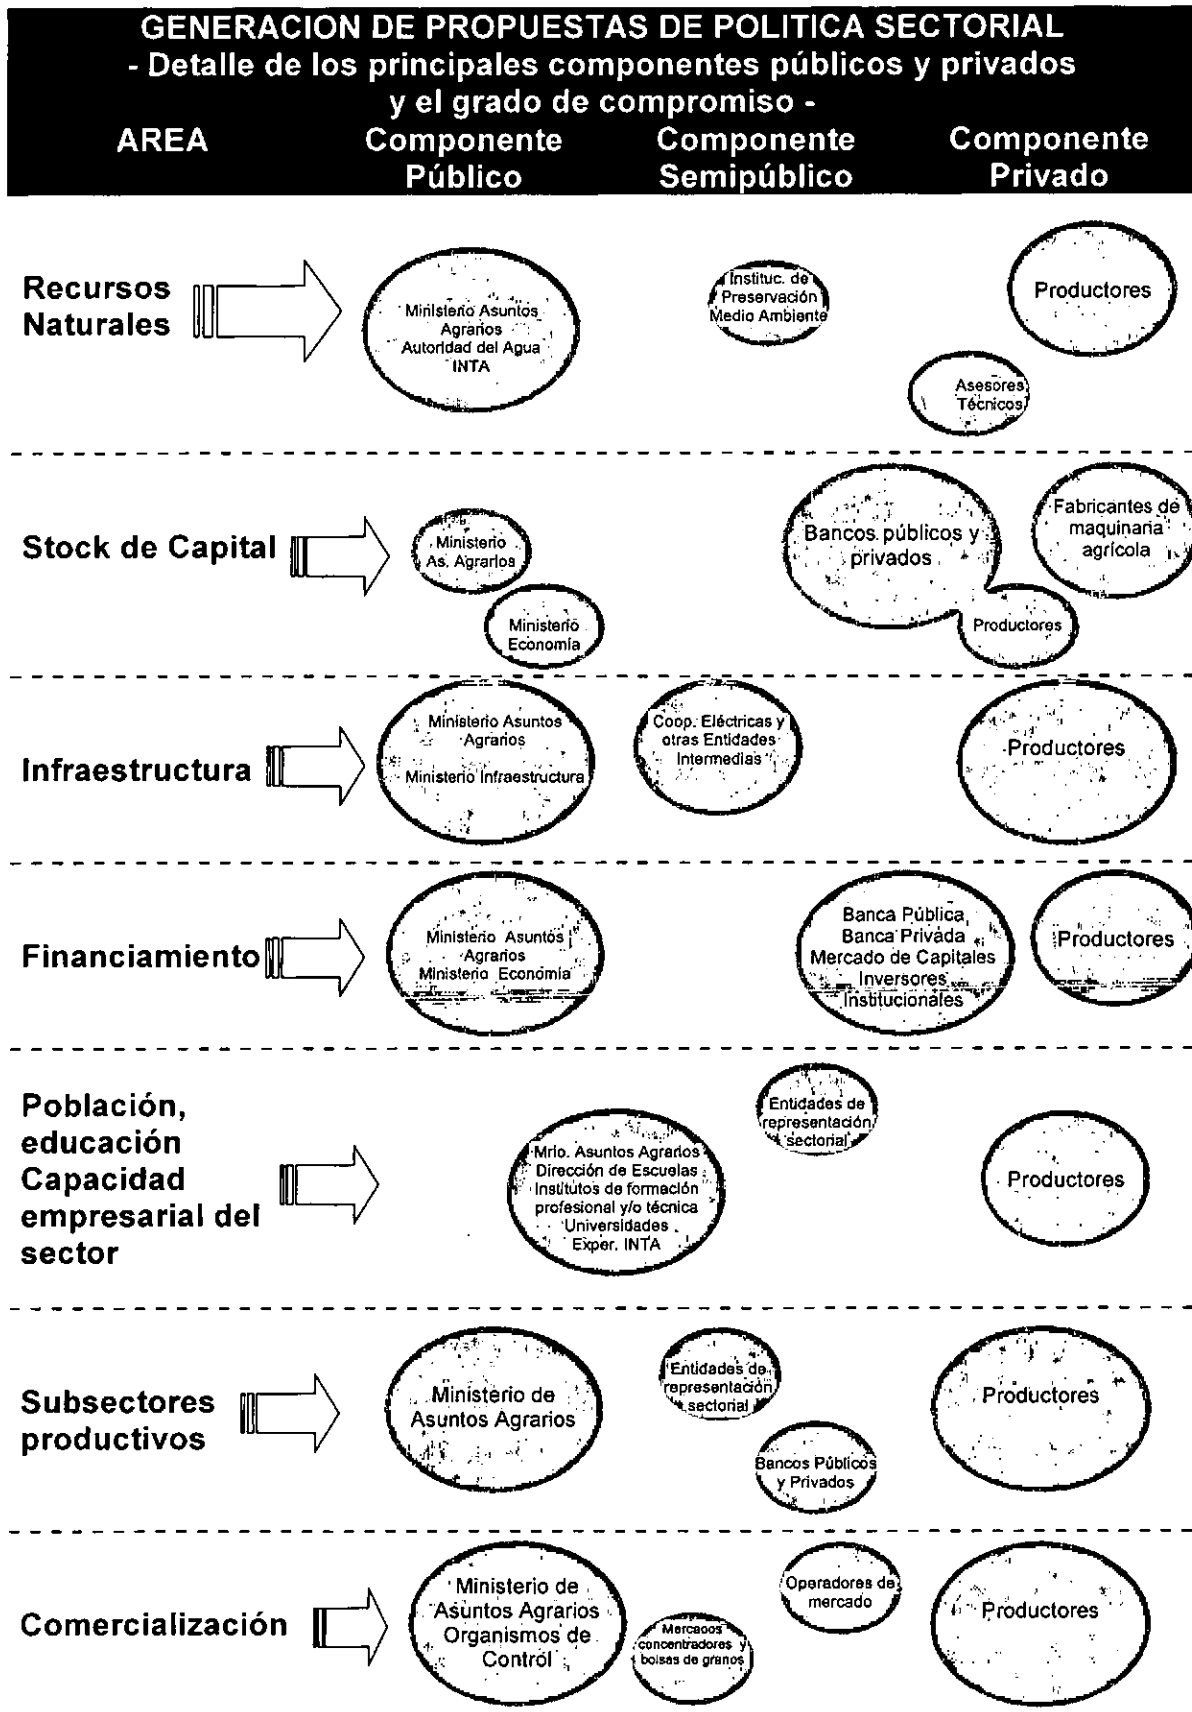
GENERACION DE PROPUESTAS DE POLITICA SECTORIAL
- Detalle de los principales componentes públicos y privados y el grado de compromiso -

AREA | Componente Público | Componente Semipúblico | Componente Privado

Recursos Naturales
Ministerio Asuntos Agrarios Autoridad del Agua INTA
Instituc. de Preservación Medio Ambiente
Productores
Asesores Técnicos

Stock de Capital
Ministerio As. Agrarios
Ministerio Economía
Bancos públicos y privados
Productores
Fabricantes de maquinaria agrícola

Infraestructura
Ministerio Asuntos Agrarios
Ministerio Infraestructura
Coop. Eléctricas y otras Entidades Intermedias
Productores

Financiamiento
Ministerio Asuntos Agrarios
Ministerio Economía
Banca Pública, Banca Privada Mercado de Capitales Inversores Institucionales
Productores

Población, educación Capacidad empresarial del sector
Entidades de representación sectorial
Mrio. Asuntos Agrarios Dirección de Escuelas Institutos de formación profesional y/o técnica Universidades Exper. INTA
Productores

Subsectores productivos
Ministerio de Asuntos Agrarios
Entidades de representación sectorial
Bancos Públicos y Privados
Productores

Comercialización
Ministerio de Asuntos Agrarios Organismos de Control
Mercados concentradores y bolsas de granos
Operadores de mercado
Productores